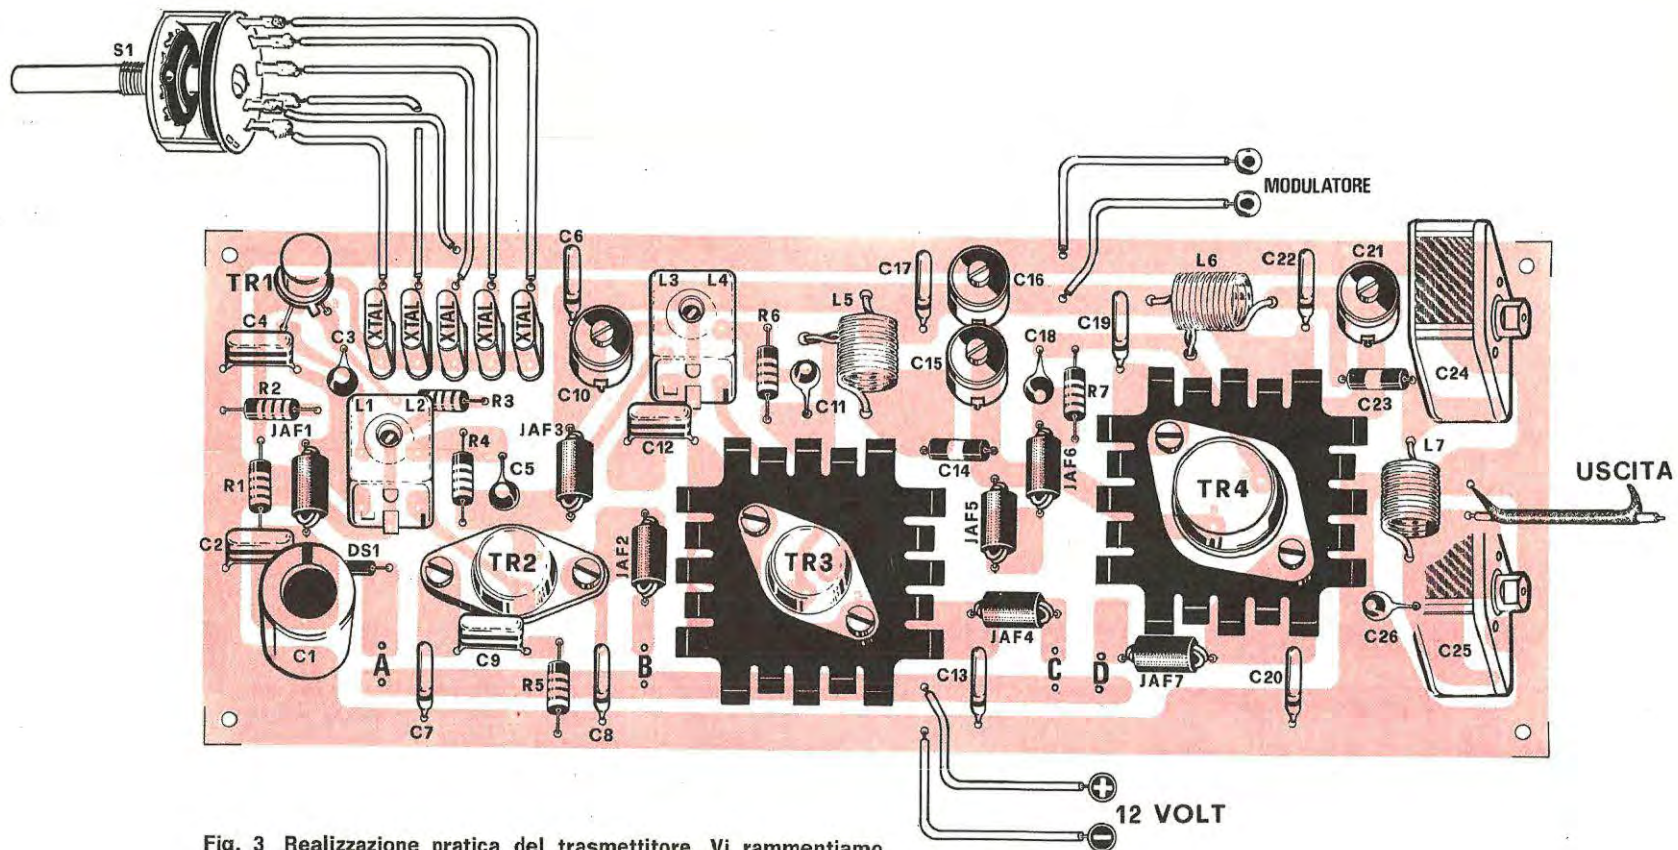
S1

MODULATORE

TR1 XTAL XTAL XTAL XTAL XTAL C6 L3 L4 C17 C16 L6 C22 C21

C4 C3 R6 L5 C19 C18 C15 C10 C11 R2 L1 L2 R3 R7 C24 C23 JAF1 JAF3 C12 R4 C5 C14 L7 R1 JAF6 TR4 USCITA JAF5 C2 DS1 JAF2 TR2 TR3 JAF4 C1 C9 C26 C25 A B C D C13 R5 JAF7 C20 C7 C8

12 VOLT

Fig. 3 Realizzazione pratica del trasmettitore. Vi rammentiamo